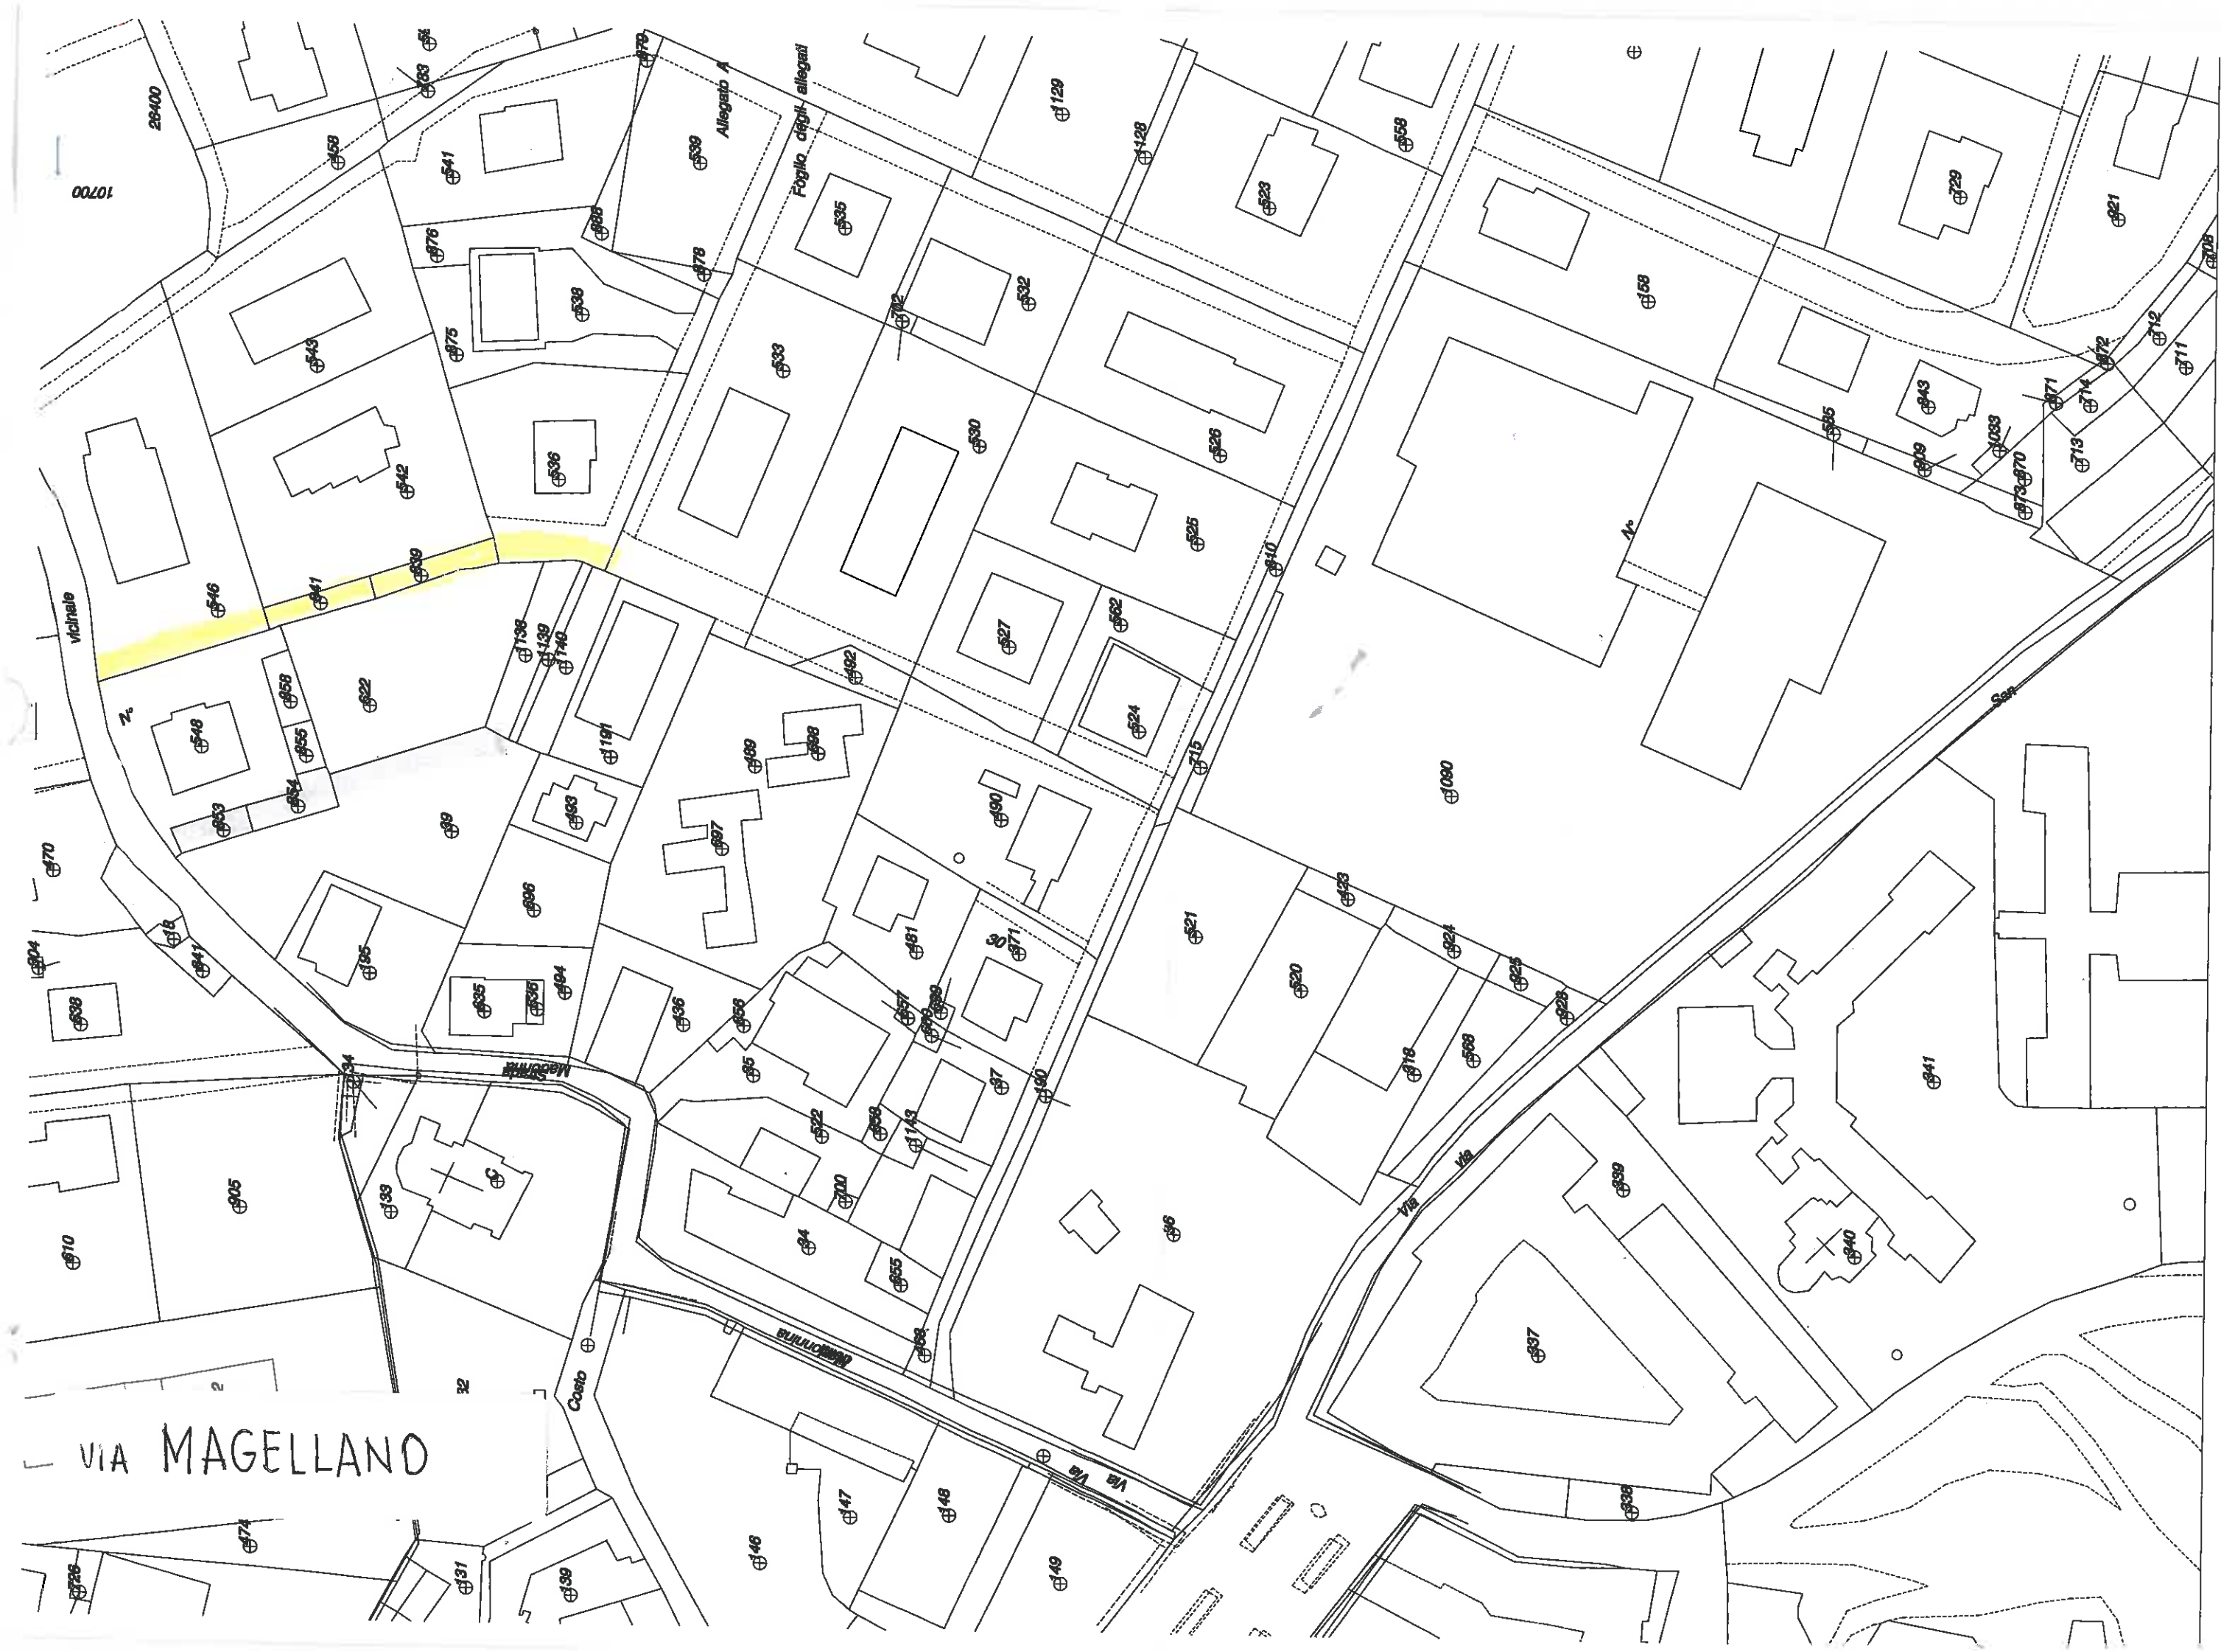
28400
10700
54
53
458
541
879
539
Allegato A
Foglio degli allegati
129
128
558
523
729
921
876
838
878
535
538
543
875
782
532
158
533
530
526
536
542
585
643
1033
871
872
712
711
714
713
909
870
873
546
841
839
vicinale
136
139
140
527
562
525
610
N°
N°
622
858
548
855
854
853
191
492
499
898
524
715
1080
493
897
490
470
39
696
521
423
904
18
841
195
30
871
461
520
924
925
838
835
836
494
436
856
857
859
926
918
568
941
734
Madonnina
95
37
190
522
858
1143
C
905
133
700
339
610
94
96
340
655
32
Costo
658
Madonnina
337
VIA MAGELLANO
147
148
Via
Via
338
474
146
131
139
149
726
Via
Via
San